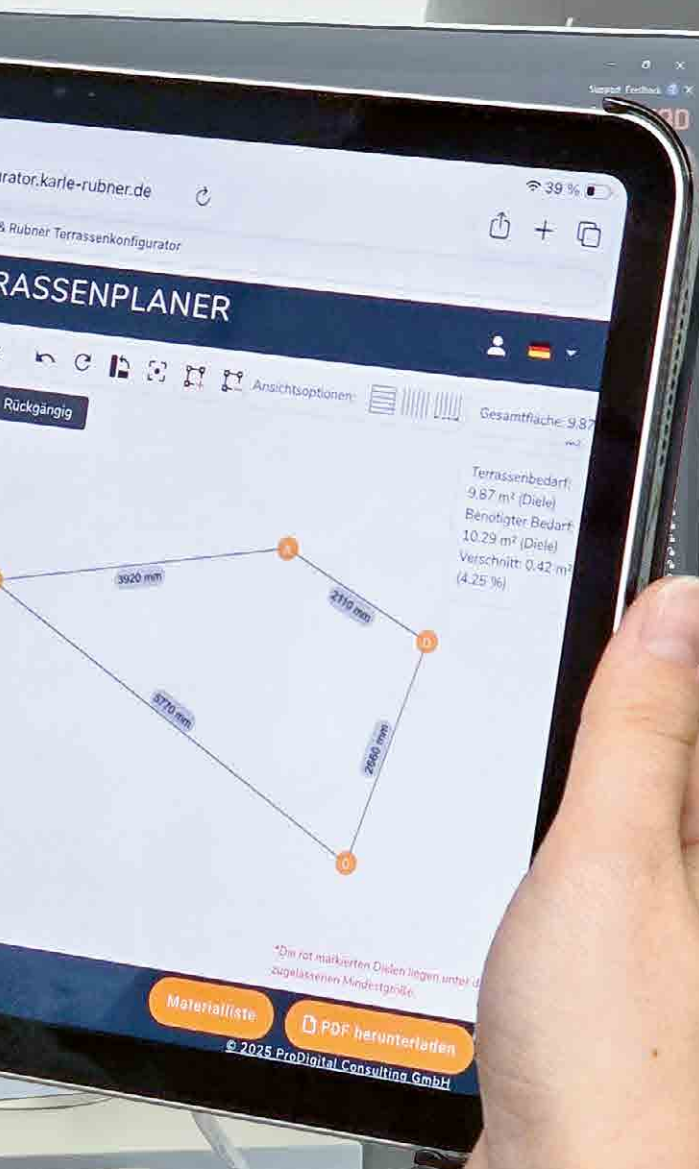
Support Feedback

rator.karle-rubner.de

39 %

& Rubner Terrassenkonfigurator

RASSENPLANER

Rückgängig

Ansichtsoptionen:

Gesamtfläche: 9.87 m²

Terrassenbedarf: 9.87 m² (Diele)
Benötigter Bedarf: 10.29 m² (Diele)
Verschnitt: 0.42 m² (4.25 %)

3920 mm

2110 mm

5770 mm

2660 mm

*Die rot markierten Dielen liegen unter d zugelassenen Mindestgröße.

Materialliste

PDF herunterladen

© 2025 ProDigital Consulting GmbH